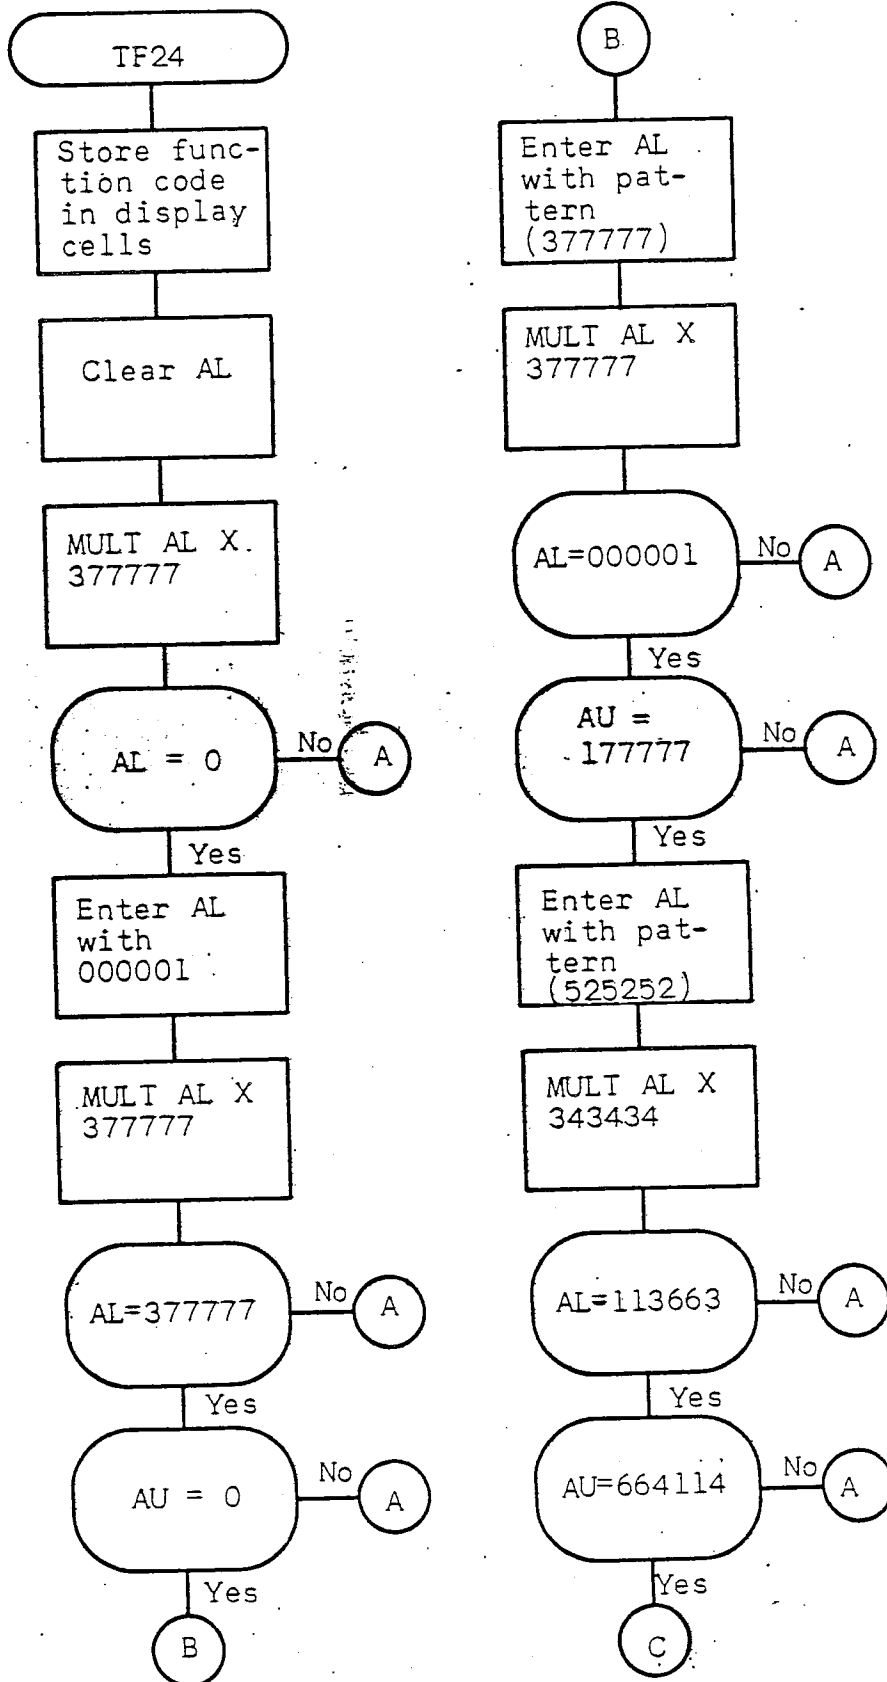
TF24

Store function code in display cells

Clear AL

MULT AL X. 377777

AL = 0

No

A

Yes

Enter AL with 000001

MULT AL X 377777

AL=377777

No

A

Yes

AU = 0

No

A

Yes

B

B

Enter AL with pattern (377777)

MULT AL X 377777

AL=000001

No

A

Yes

AU = 177777

No

A

Yes

Enter AL with pattern (525252)

MULT AL X 343434

AL=113663

No

A

Yes

AU=664114

No

A

Yes

C